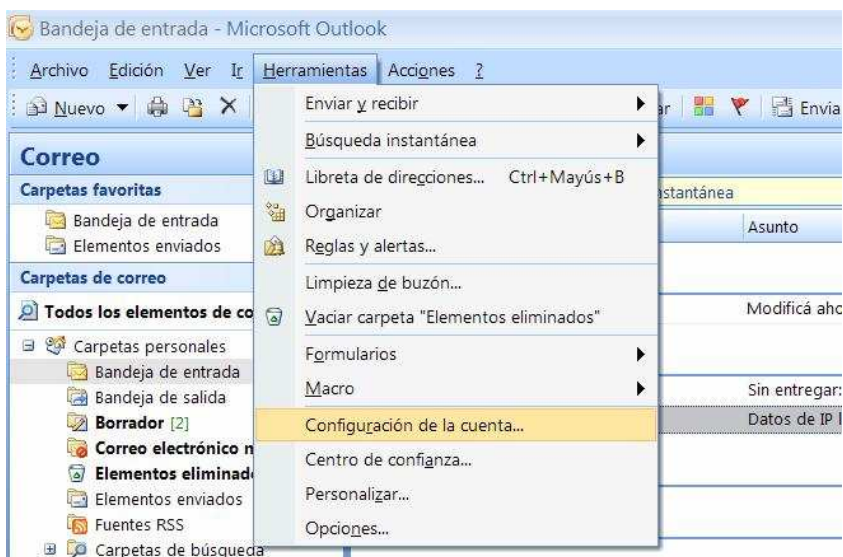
Bandeja de entrada - Microsoft Outlook

Archivo Edición Ver Ir Herramientas Acciones ?

Nuevo

Enviar y recibir
Búsqueda instantánea
Libreta de direcciones... Ctrl+Mayús+B
Organizar
Reglas y alertas...
Limpieza de buzón...
Vaciar carpeta "Elementos eliminados"
Formularios
Macro
Configuración de la cuenta...
Centro de confianza...
Personalizar...
Opciones...

Correo
Carpetas favoritas
Bandeja de entrada
Elementos enviados
Carpetas de correo
Todos los elementos de co
Carpetas personales
Bandeja de entrada
Bandeja de salida
Borrador [2]
Correo electrónico n
Elementos eliminad
Elementos enviados
Fuentes RSS
Carpetas de búsqueda

ar
Envia
nstantánea
Asunto
Modificá aho
Sin entregar:
Datos de IP